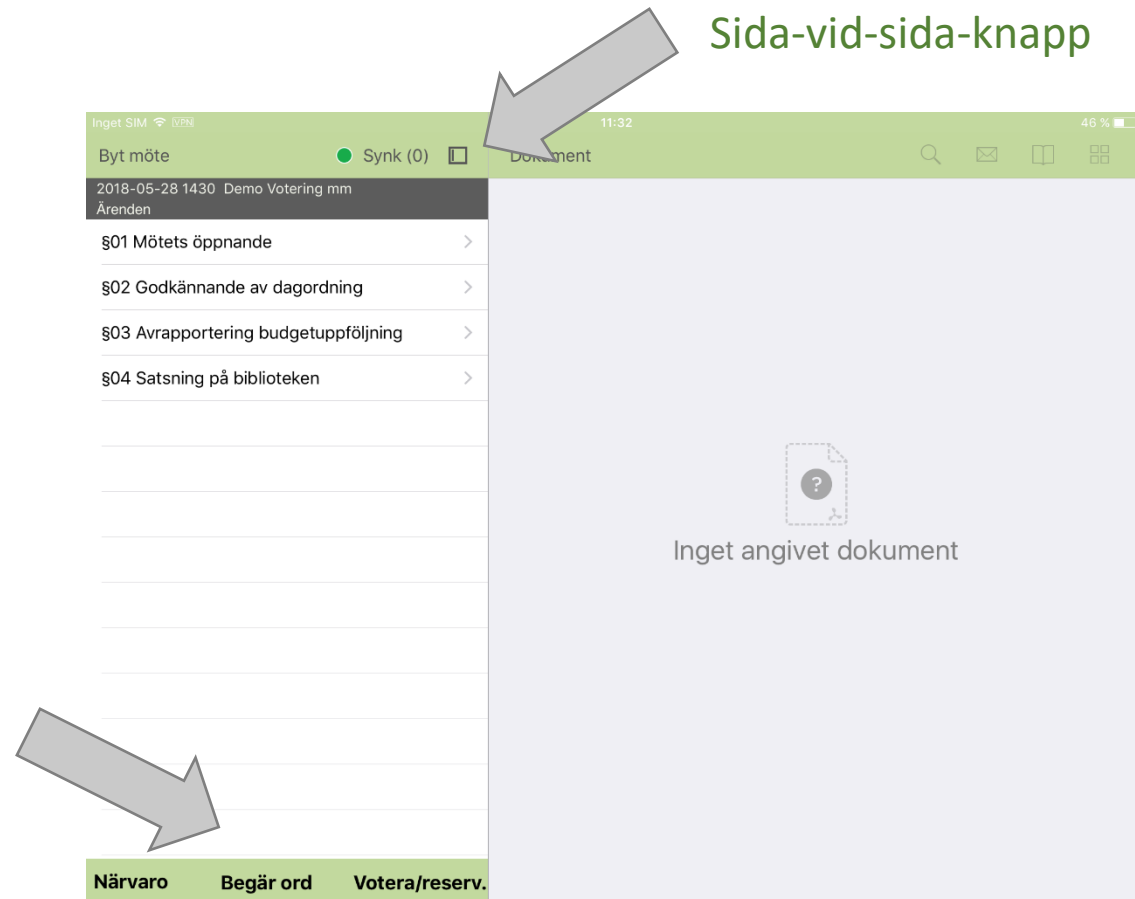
Sida-vid-sida-knapp

Inget SIM VPN 11:32 46 %

Byt möte Synk (0) Dokument

2018-05-28 1430 Demo Votering mm
Ärenden

§01 Mötets öppnande

§02 Godkännande av dagordning

§03 Avrapportering budgetuppföljning

§04 Satsning på biblioteken

Inget angivet dokument

Närvaro Begär ord Votera/reserv.